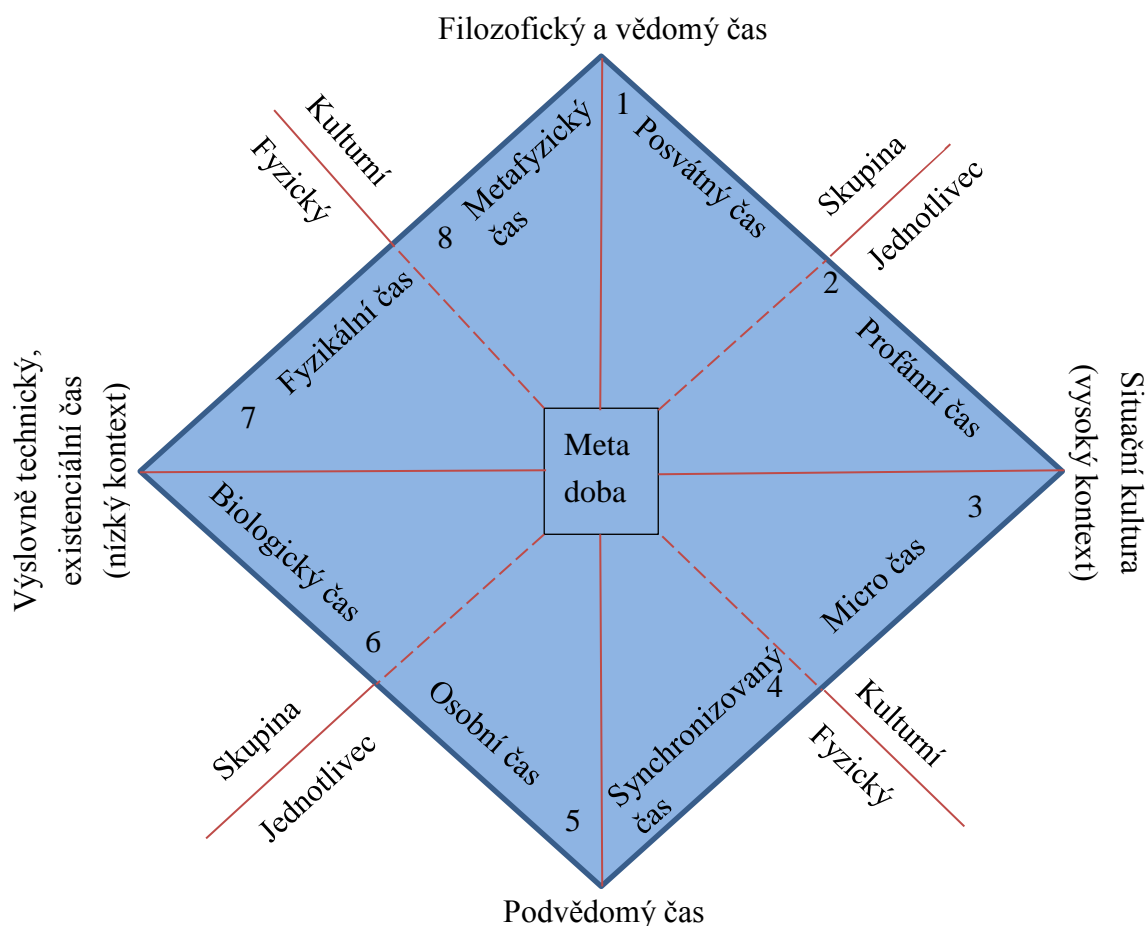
Filozofický a vědomý čas

Kulturní
Fyzický

Skupina
Jednotlivec

1
Posvátný čas

8
Metafyzický čas

2
Profánní čas

7
Fyzikální čas

Meta doba

Výslovně technický, existenciální čas (nízký kontext)

Situační kultura (vysoký kontext)

3
Micro čas

Biologický čas
6

Osobní čas

Synchronizovaný čas
4

5

Skupina
Jednotlivec

Kulturní
Fyzický

Podvědomý čas